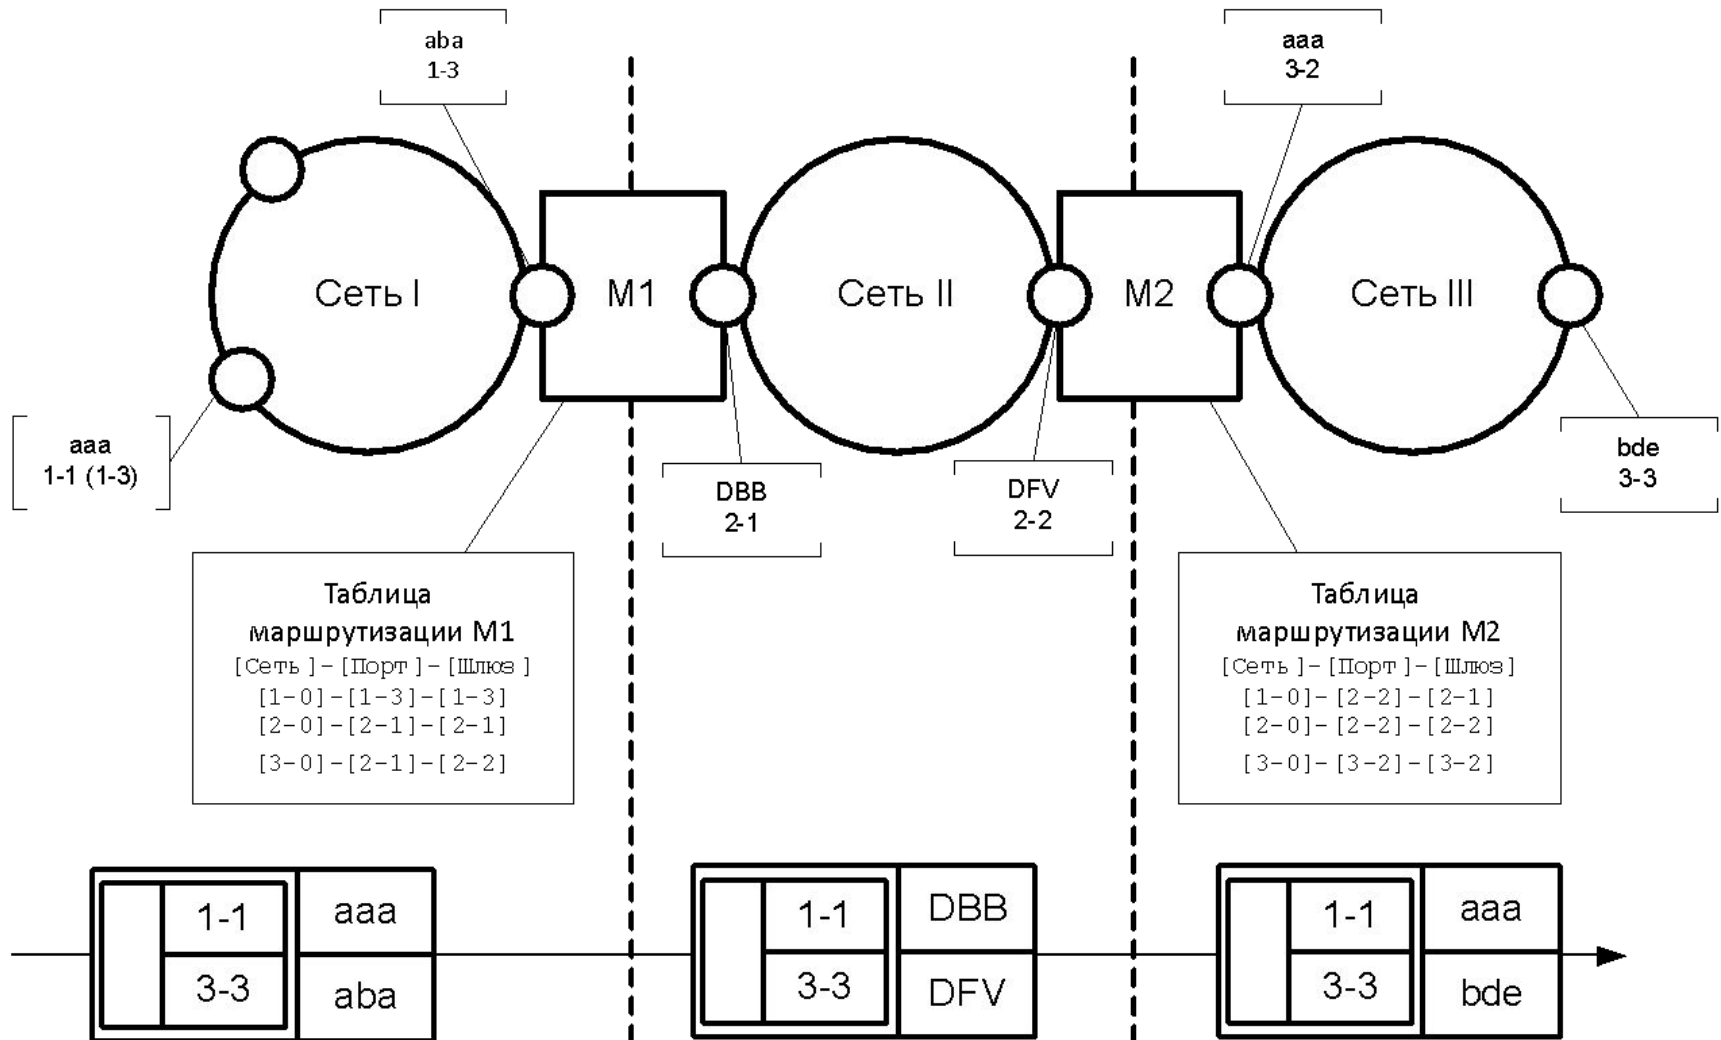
aba
1-3

aaa
3-2

Сеть I

M1

Сеть II

M2

Сеть III

aaa
1-1 (1-3)

DBB
2-1

DFV
2-2

bde
3-3

Таблица маршрутизации M1
[Сеть ]-[Порт ]-[Шлюз ]
[1-0]-[1-3]-[1-3]
[2-0]-[2-1]-[2-1]
[3-0]-[2-1]-[2-2]

Таблица маршрутизации M2
[Сеть ]-[Порт ]-[Шлюз ]
[1-0]-[2-2]-[2-1]
[2-0]-[2-2]-[2-2]
[3-0]-[3-2]-[3-2]

| 1-1 | aaa |
|---|---|
| 3-3 | aba |

| 1-1 | DBB |
|---|---|
| 3-3 | DFV |

| 1-1 | aaa |
|---|---|
| 3-3 | bde |